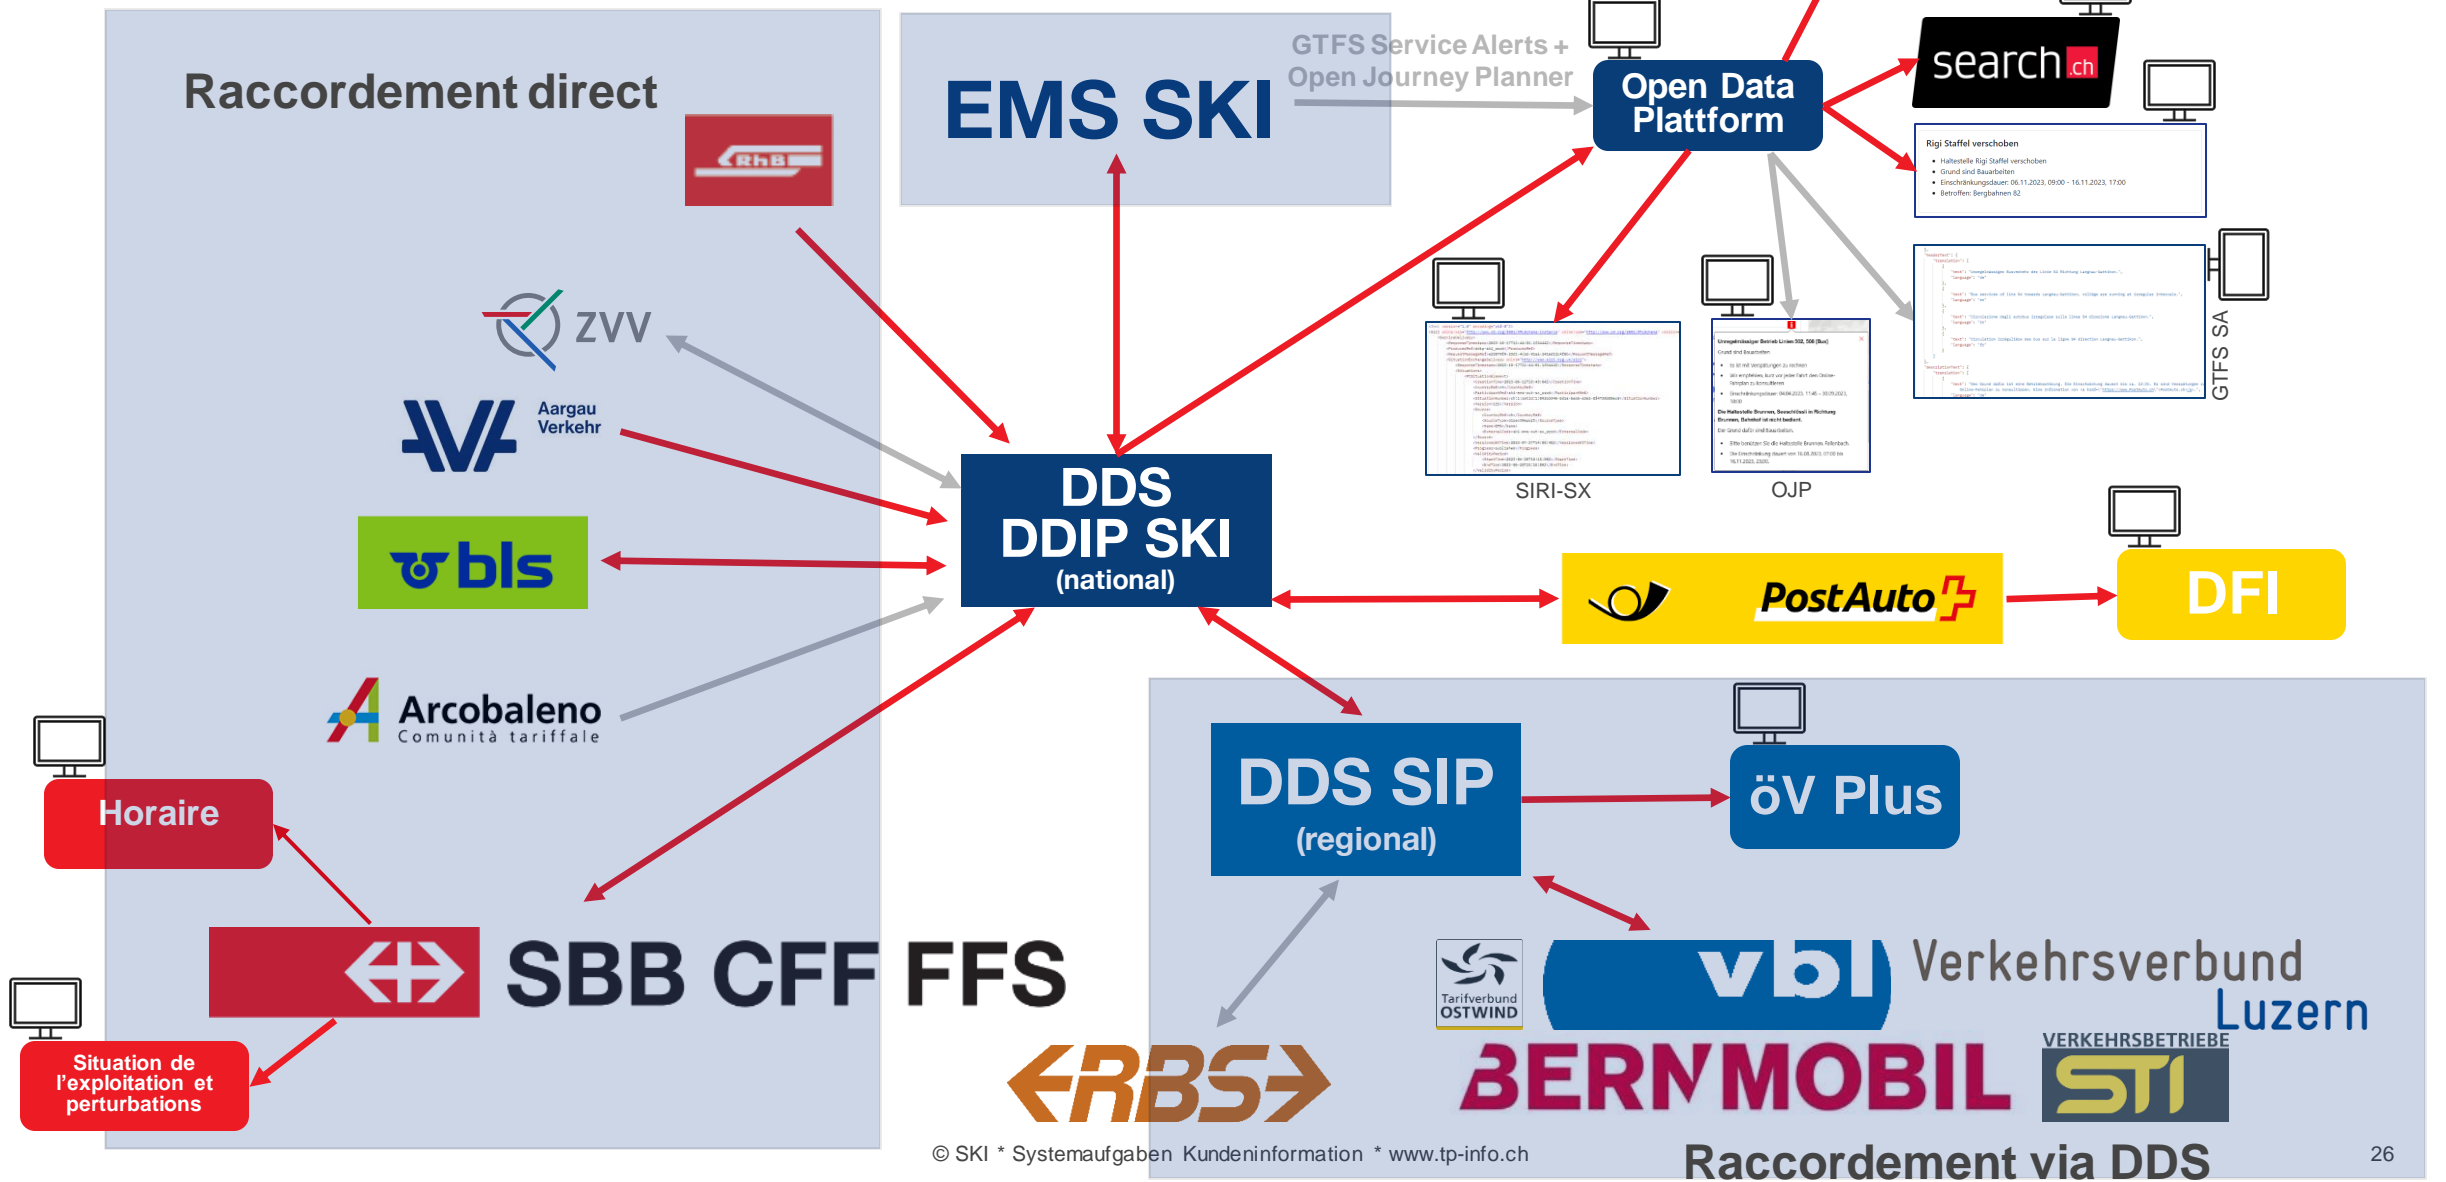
Raccordement direct

RhB

EMS SKI

GTFS Service Alerts + Open Journey Planner

Open Data Plattform

search.ch

Rigi Staffel verschoben

Haltestelle Rigi Staffel verschoben

Grund sind Bauarbeiten

Einschränkungsdauer: 06.11.2023, 09:00 - 16.11.2023, 17:00

Betroffen: Bergbahnen 82

ZVV

Aargau Verkehr

bls

DDS DDIP SKI (national)

SIRI-SX

OJP

GTFS SA

PostAuto

DFI

Arcobaleno Comunità tariffale

Horaire

DDS SIP (regional)

öV Plus

SBB CFF FFS

Situation de l'exploitation et perturbations

Tarifverbund OSTWIND

vbl Verkehrsverbund Luzern

VERKEHRSBETRIEBE STI

RBS

BERNMOBIL

© SKI * Systemaufgaben Kundeninformation * www.tp-info.ch

Raccordement via DDS

26